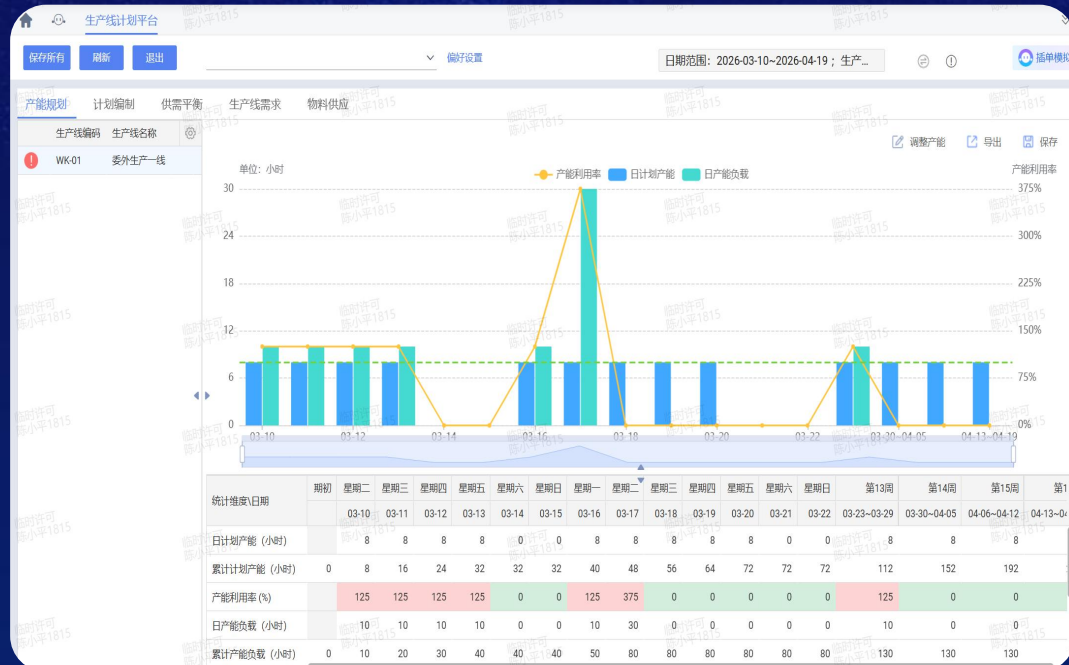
生产线计划平台

保存所有 刷新 退出 偏好设置 日期范围：2026-03-10~2026-04-19；生产... 插单模拟

产能规划 计划编制 供需平衡 生产线需求 物料供应

生产线编码 生产线名称
WK-01 委外生产一线

调整产能 导出 保存

单位：小时
产能利用率 日计划产能 日产能负载
产能利用率

30 24 18 12 6 0
375% 300% 225% 150% 75% 0%

03-10 03-12 03-14 03-16 03-18 03-20 03-22 03-30~04-05 04-13~04-19

| 统计维度\日期 | 期初 | 星期二 03-10 | 星期三 03-11 | 星期四 03-12 | 星期五 03-13 | 星期六 03-14 | 星期日 03-15 | 星期一 03-16 | 星期二 03-17 | 星期三 03-18 | 星期四 03-19 | 星期五 03-20 | 星期六 03-21 | 星期日 03-22 | 第13周 03-23~03-29 | 第14周 03-30~04-05 | 第15周 04-06~04-12 | 第1 04-13~04 |
|---|---|---|---|---|---|---|---|---|---|---|---|---|---|---|---|---|---|---|
| 日计划产能（小时） | | 8 | 8 | 8 | 8 | 0 | 0 | 8 | 8 | 8 | 8 | 8 | 0 | 0 | 8 | 8 | 8 | |
| 累计计划产能（小时） | 0 | 8 | 16 | 24 | 32 | 32 | 32 | 40 | 48 | 56 | 64 | 72 | 72 | 72 | 112 | 152 | 192 | |
| 产能利用率(%) | | 125 | 125 | 125 | 125 | 0 | 0 | 125 | 375 | 0 | 0 | 0 | 0 | 0 | 125 | 0 | 0 | |
| 日产能负载（小时） | | 10 | 10 | 10 | 10 | 0 | 0 | 10 | 30 | 0 | 0 | 0 | 0 | 0 | 10 | 0 | 0 | |
| 累计产能负载（小时） | 0 | 10 | 20 | 30 | 40 | 40 | 40 | 50 | 80 | 80 | 80 | 80 | 80 | 80 | 130 | 130 | 130 | |

临时许可 陈小平1815